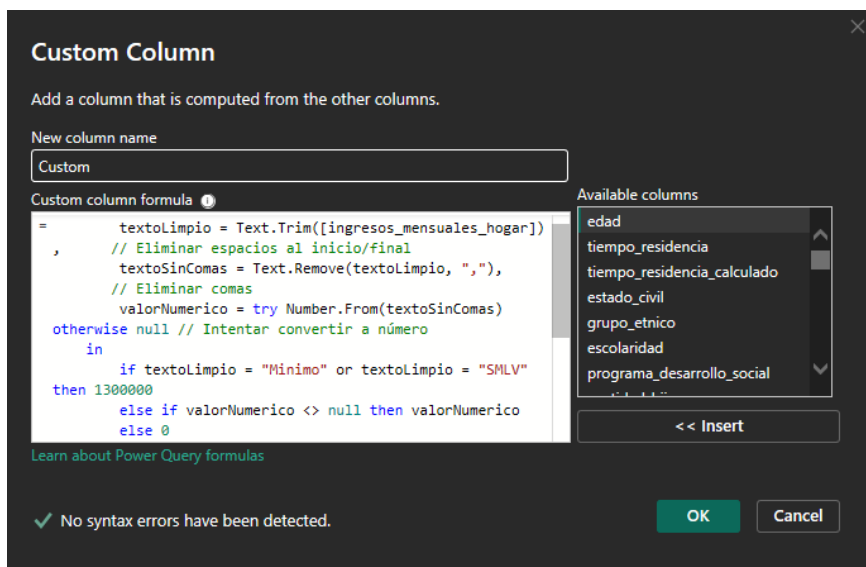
Custom Column

Add a column that is computed from the other columns.

New column name

Custom

Custom column formula

= textoLimpio = Text.Trim([ingresos_mensuales_hogar]) , // Eliminar espacios al inicio/final
textoSinComas = Text.Remove(textoLimpio, ","), // Eliminar comas
valorNumerico = try Number.From(textoSinComas) otherwise null // Intentar convertir a número
in
if textoLimpio = "Minimo" or textoLimpio = "SMLV" then 1300000
else if valorNumerico <> null then valorNumerico
else 0

Learn about Power Query formulas

Available columns

edad
tiempo_residencia
tiempo_residencia_calculado
estado_civil
grupo_etnico
escolaridad
programa_desarrollo_social

<< Insert

No syntax errors have been detected.

OK

Cancel